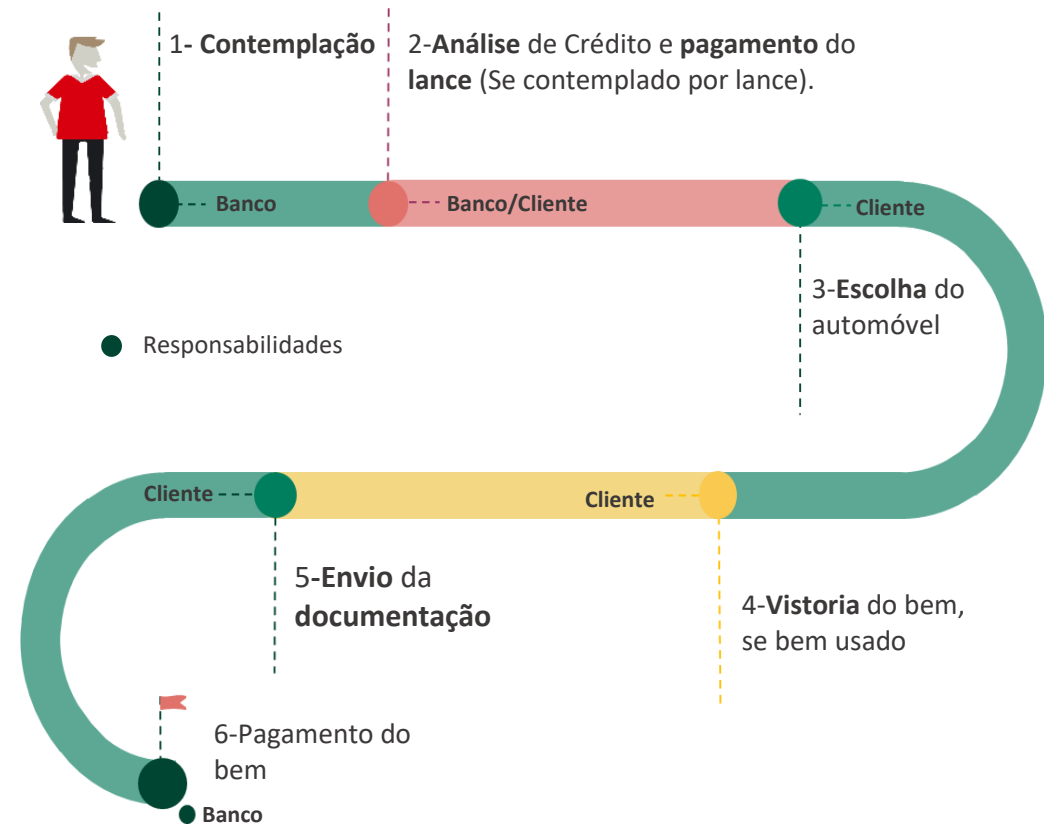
1- **Contemplação**

2-**Análise** de Crédito e **pagamento** do **lance** (Se contemplado por lance).

Banco

Banco/Cliente

Cliente

3-**Escolha** do automóvel

Responsabilidades

Cliente

Cliente

5-**Envio** da **documentação**

4-**Vistoria** do bem, se bem usado

6-Pagamento do bem

Banco